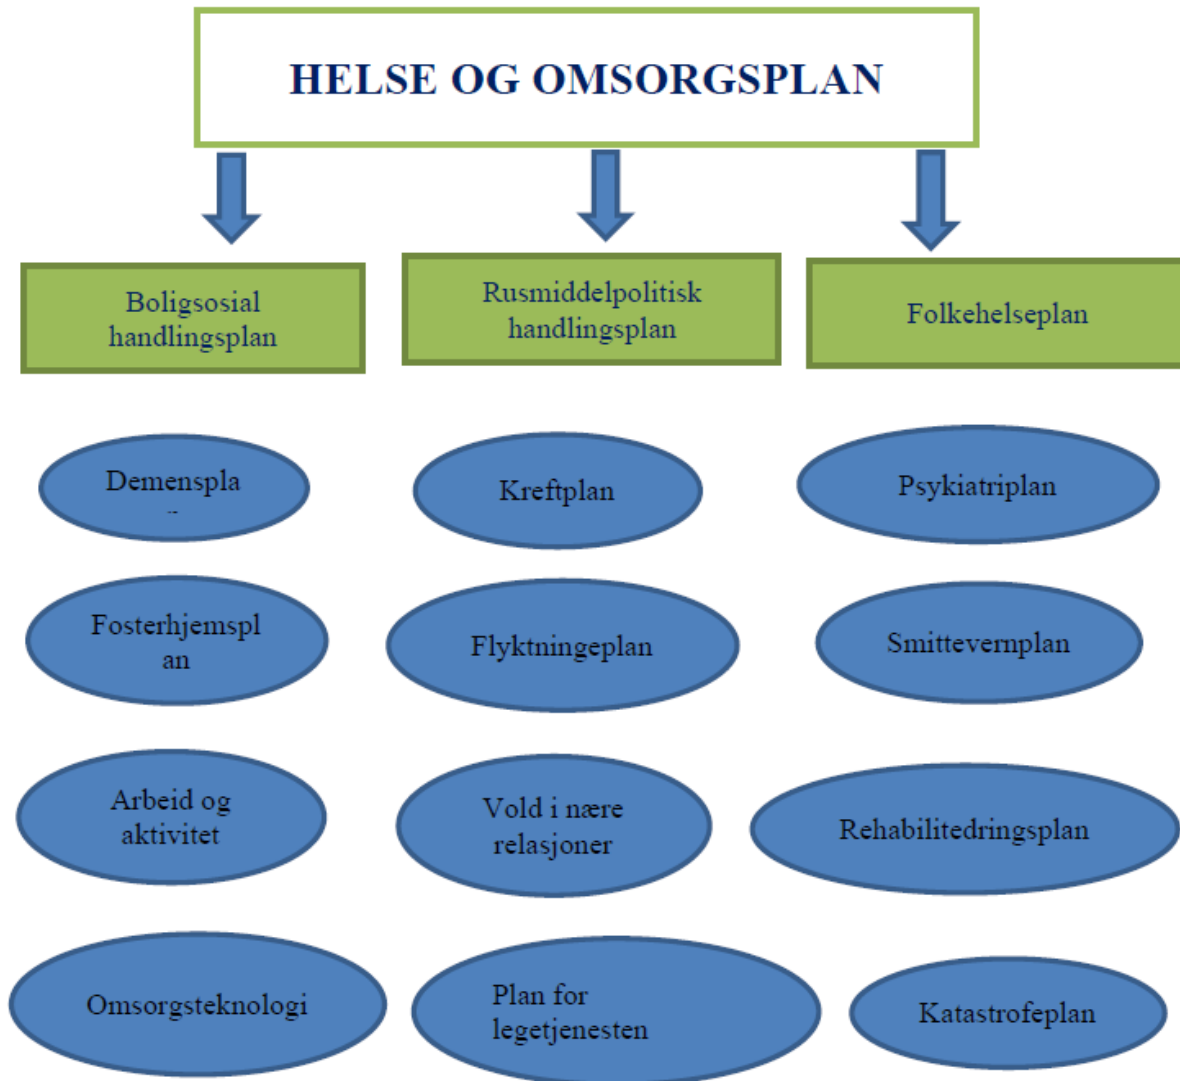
HELSE OG OMSORGSPLAN

Boligsosial handlingsplan

Rusmiddelpolitisk handlingsplan

Folkehelseplan

Demenspla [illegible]

Kreftplan

Psykiatriplan

Fosterhjemsplan

Flyktningeplan

Smittevernplan

Arbeid og aktivitet

Vold i nære relasjoner

Rehabilitedringsplan

Omsorgsteknologi

Plan for legetjenesten

Katastrofeplan